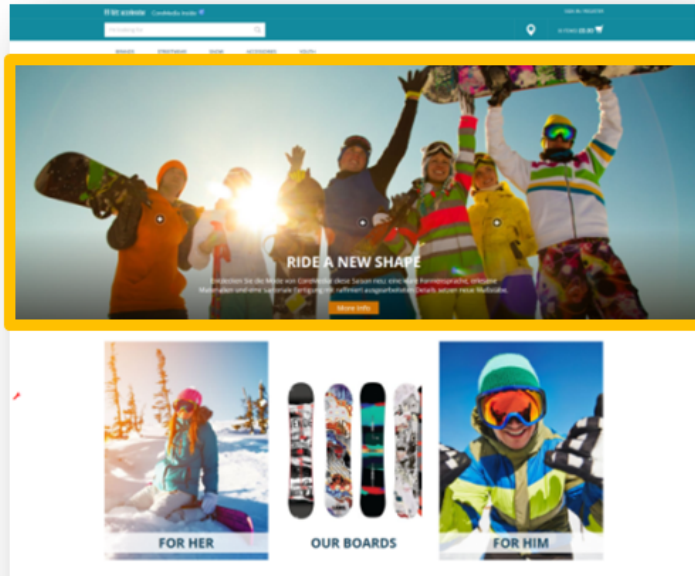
CoreMedia Inside

SIGN IN / REGISTER

BRANDS STREETWEAR SNOW ACCESSORIES YOUTH

RIDE A NEW SHAPE

Entdecken Sie die Mode von CoreMedia! diese Saison neu: eine neue Formensprache, erlesene Materialien und eine spezielle Fertigung mit raffiniert ausgearbeiteten Details passen neue Maßstäbe.

More Info

FOR HER

OUR BOARDS

FOR HIM